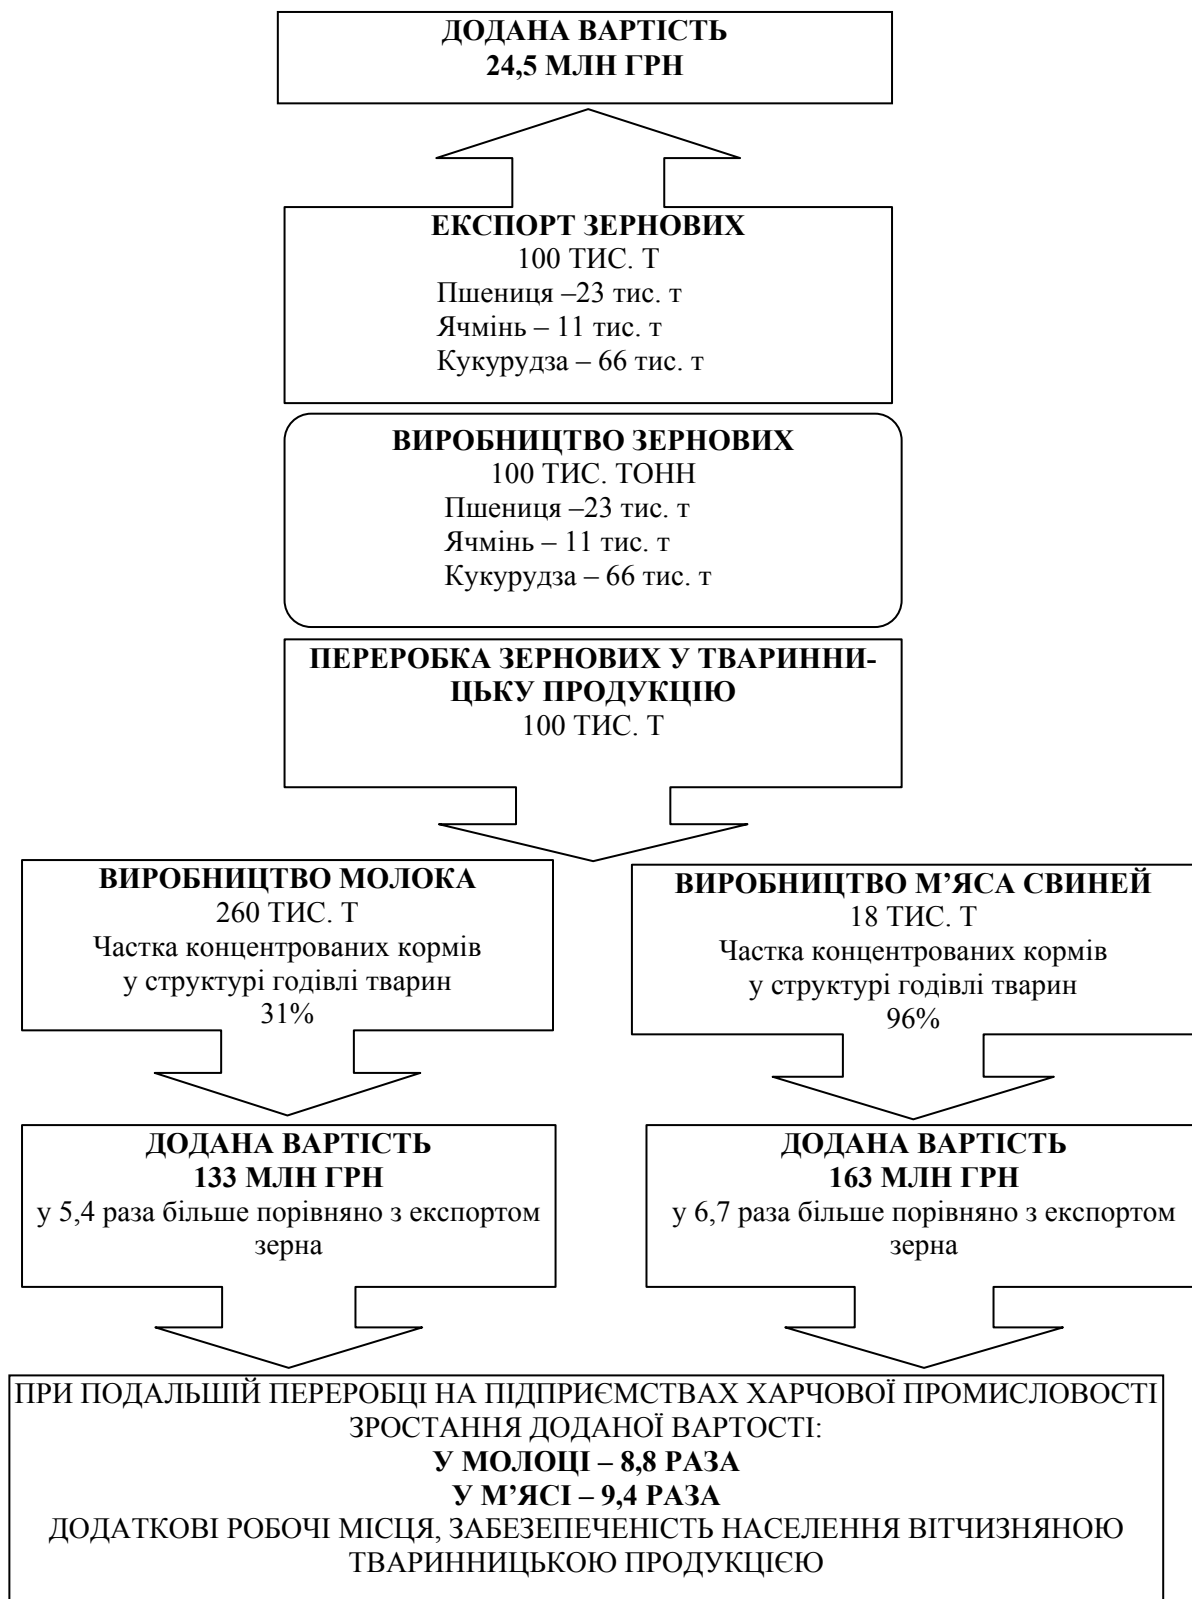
ДОДАНА ВАРТІСТЬ
24,5 МЛН ГРН

ЕКСПОРТ ЗЕРНОВИХ
100 ТИС. Т
Пшениця –23 тис. т
Ячмінь – 11 тис. т
Кукурудза – 66 тис. т

ВИРОБНИЦТВО ЗЕРНОВИХ
100 ТИС. ТОНН
Пшениця –23 тис. т
Ячмінь – 11 тис. т
Кукурудза – 66 тис. т

ПЕРЕРОБКА ЗЕРНОВИХ У ТВАРИННИЦЬКУ ПРОДУКЦІЮ
100 ТИС. Т

ВИРОБНИЦТВО МОЛОКА
260 ТИС. Т
Частка концентрованих кормів у структурі годівлі тварин
31%

ВИРОБНИЦТВО М'ЯСА СВИНЕЙ
18 ТИС. Т
Частка концентрованих кормів у структурі годівлі тварин
96%

ДОДАНА ВАРТІСТЬ
133 МЛН ГРН
у 5,4 раза більше порівняно з експортом зерна

ДОДАНА ВАРТІСТЬ
163 МЛН ГРН
у 6,7 раза більше порівняно з експортом зерна

ПРИ ПОДАЛЬШІЙ ПЕРЕРОБЦІ НА ПІДПРИЄМСТВАХ ХАРЧОВОЇ ПРОМИСЛОВОСТІ ЗРОСТАННЯ ДОДАНОЇ ВАРТОСТІ:
У МОЛОЦІ – 8,8 РАЗА
У М'ЯСІ – 9,4 РАЗА
ДОДАТКОВІ РОБОЧІ МІСЦЯ, ЗАБЕЗЕПЕЧЕНІСТЬ НАСЕЛЕННЯ ВІТЧИЗНЯНОЮ ТВАРИННИЦЬКОЮ ПРОДУКЦІЄЮ